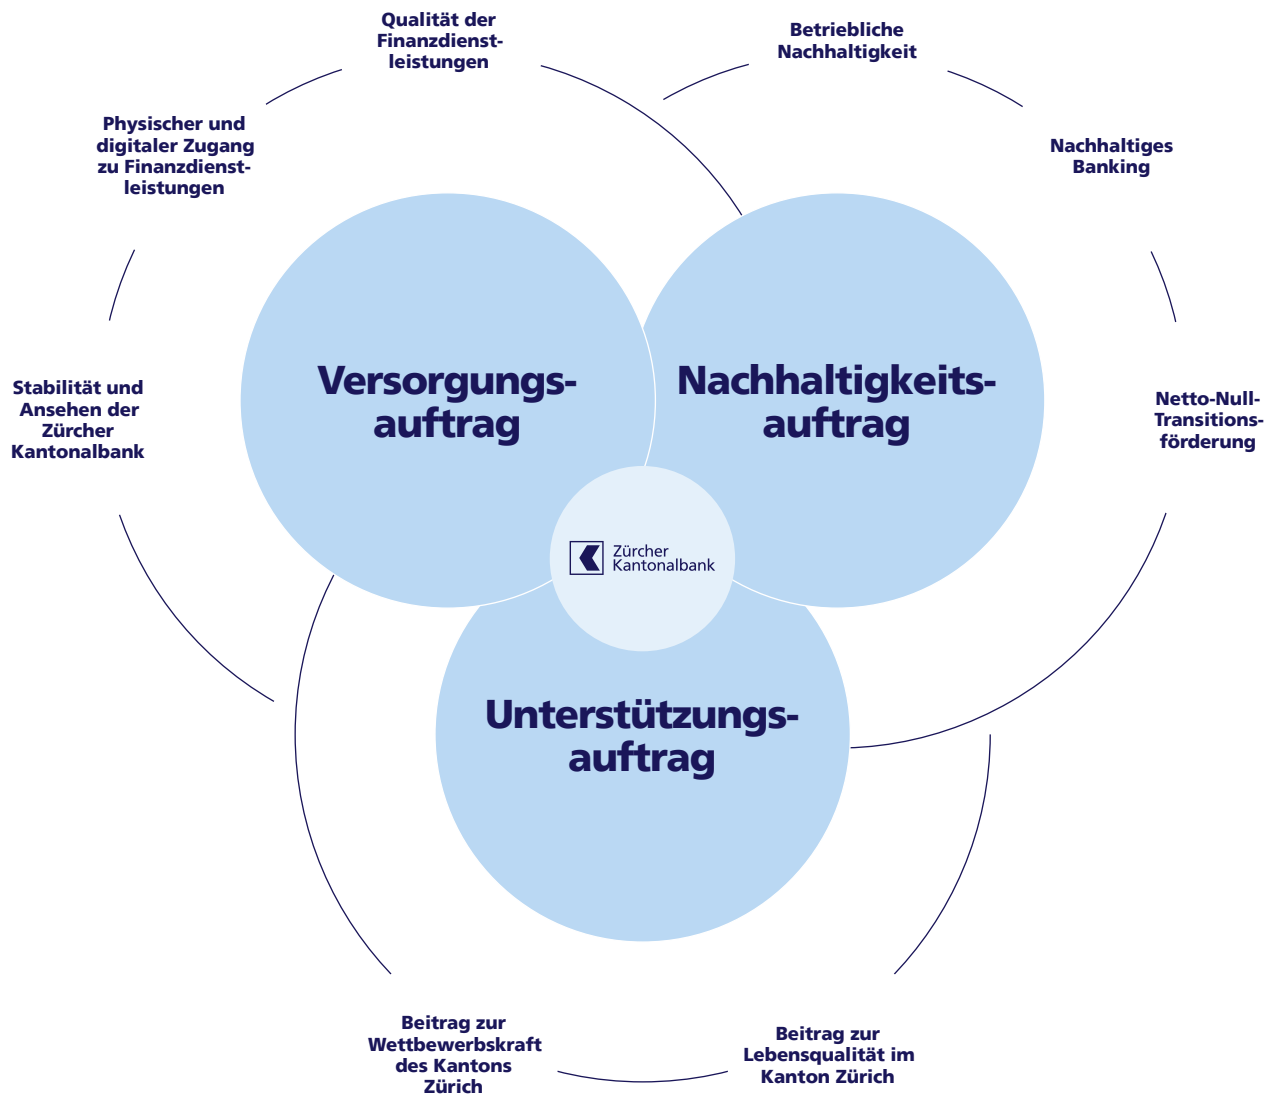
Qualität der Finanzdienstleistungen

Betriebliche Nachhaltigkeit

Physischer und digitaler Zugang zu Finanzdienstleistungen

Nachhaltiges Banking

Versorgungsauftrag

Nachhaltigkeitsauftrag

Stabilität und Ansehen der Zürcher Kantonalbank

Netto-Null-Transitionsförderung

Zürcher Kantonalbank

Unterstützungsauftrag

Beitrag zur Wettbewerbskraft des Kantons Zürich

Beitrag zur Lebensqualität im Kanton Zürich